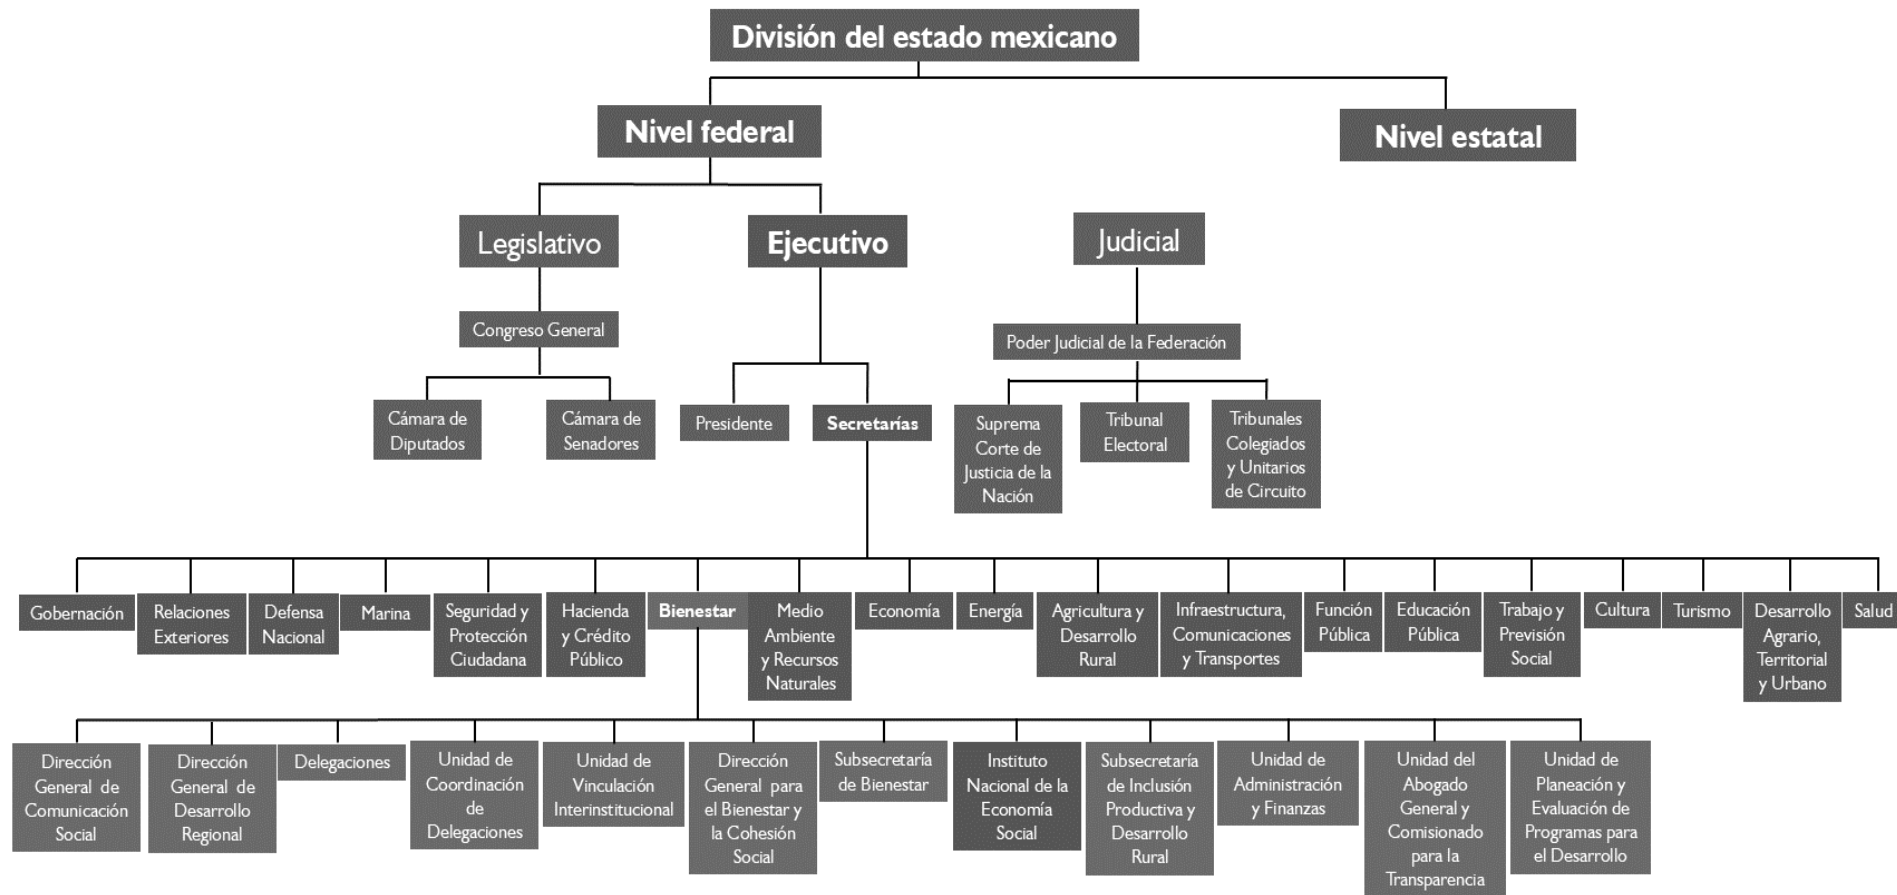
División del estado mexicano

Nivel federal

Nivel estatal

Legislativo

Ejecutivo

Judicial

Congreso General

Cámara de Diputados

Cámara de Senadores

Presidente

Secretarías

Poder Judicial de la Federación

Suprema Corte de Justicia de la Nación

Tribunal Electoral

Tribunales Colegiados y Unitarios de Circuito

Gobernación

Relaciones Exteriores

Defensa Nacional

Marina

Seguridad y Protección Ciudadana

Hacienda y Crédito Público

Bienestar

Medio Ambiente y Recursos Naturales

Economía

Energía

Agricultura y Desarrollo Rural

Infraestructura, Comunicaciones y Transportes

Función Pública

Educación Pública

Trabajo y Previsión Social

Cultura

Turismo

Desarrollo Agrario, Territorial y Urbano

Salud

Dirección General de Comunicación Social

Dirección General de Desarrollo Regional

Delegaciones

Unidad de Coordinación de Delegaciones

Unidad de Vinculación Interinstitucional

Dirección General para el Bienestar y la Cohesión Social

Subsecretaría de Bienestar

Instituto Nacional de la Economía Social

Subsecretaría de Inclusión Productiva y Desarrollo Rural

Unidad de Administración y Finanzas

Unidad del Abogado General y Comisionado para la Transparencia

Unidad de Planeación y Evaluación de Programas para el Desarrollo